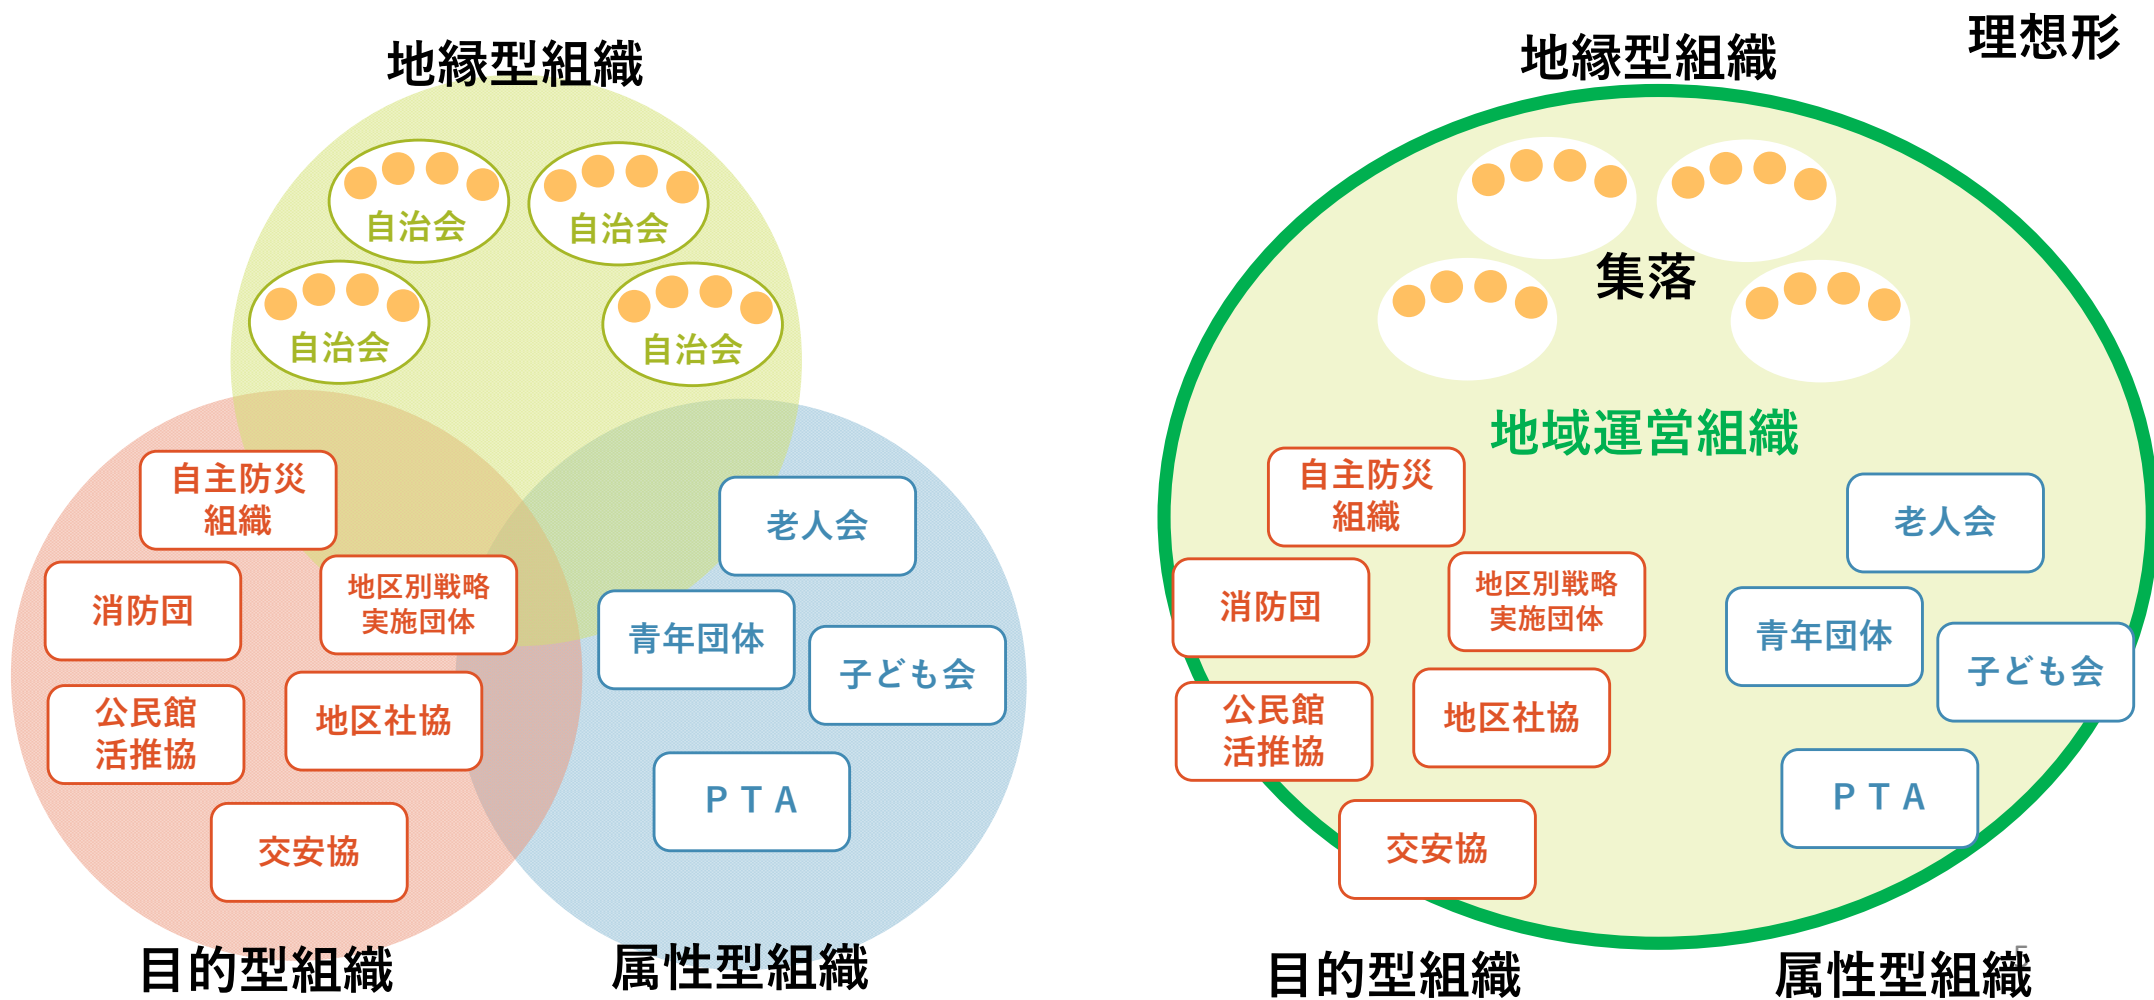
地縁型組織

自治会

自治会

自治会

自治会

自主防災組織

消防団

地区別戦略実施団体

公民館活推協

地区社協

交安協

老人会

青年団体

子ども会

ＰＴＡ

目的型組織

属性型組織

理想形

地縁型組織

集落

地域運営組織

自主防災組織

消防団

地区別戦略実施団体

公民館活推協

地区社協

交安協

老人会

青年団体

子ども会

ＰＴＡ

目的型組織

属性型組織